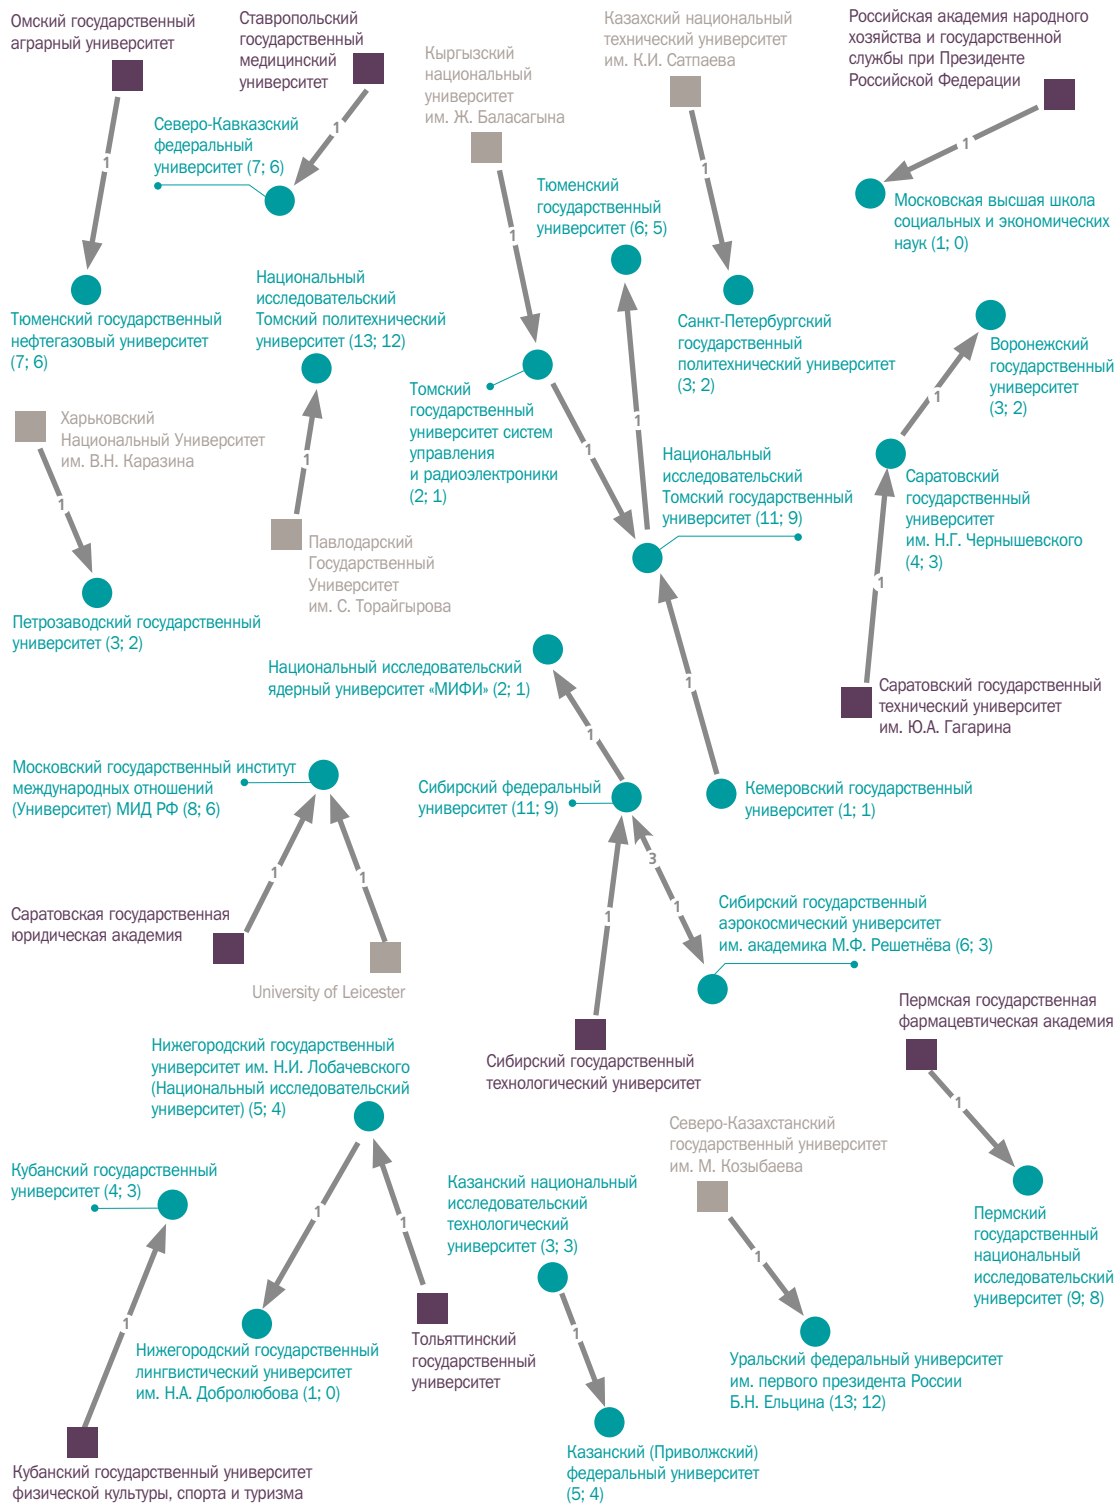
Омский государственный аграрный университет

Ставропольский государственный медицинский университет

Кыргызский национальный университет им. Ж. Баласагына

Казахский национальный технический университет им. К.И. Сатпаева

Российская академия народного хозяйства и государственной службы при Президенте Российской Федерации

1

1

Северо-Кавказский федеральный университет (7; 6)

1

Тюменский государственный университет (6; 5)

1

1

Московская высшая школа социальных и экономических наук (1; 0)

Тюменский государственный нефтегазовый университет (7; 6)

Национальный исследовательский Томский политехнический университет (13; 12)

Санкт-Петербургский государственный политехнический университет (3; 2)

Воронежский государственный университет (3; 2)

Харьковский Национальный Университет им. В.Н. Каразина

Томский государственный университет систем управления и радиоэлектроники (2; 1)

1

1

1

1

Национальный исследовательский Томский государственный университет (11; 9)

Саратовский государственный университет им. Н.Г. Чернышевского (4; 3)

Павлодарский Государственный Университет им. С. Торайгырова

1

Петрозаводский государственный университет (3; 2)

1

Национальный исследовательский ядерный университет «МИФИ» (2; 1)

Саратовский государственный технический университет им. Ю.А. Гагарина

1

Московский государственный институт международных отношений (Университет) МИД РФ (8; 6)

Сибирский федеральный университет (11; 9)

Кемеровский государственный университет (1; 1)

1

1

3

1

1

Саратовская государственная юридическая академия

Сибирский государственный аэрокосмический университет им. академика М.Ф. Решетнёва (6; 3)

University of Leicester

Пермская государственная фармацевтическая академия

Нижегородский государственный университет им. Н.И. Лобачевского (Национальный исследовательский университет) (5; 4)

Сибирский государственный технологический университет

1

Северо-Казахстанский государственный университет им. М. Козыбаева

Кубанский государственный университет (4; 3)

Казанский национальный исследовательский технологический университет (3; 3)

1

1

Пермский государственный национальный исследовательский университет (9; 8)

1

1

1

Нижегородский государственный лингвистический университет им. Н.А. Добролюбова (1; 0)

Тольяттинский государственный университет

Уральский федеральный университет им. первого президента России Б.Н. Ельцина (13; 12)

Казанский (Приволжский) федеральный университет (5; 4)

Кубанский государственный университет физической культуры, спорта и туризма